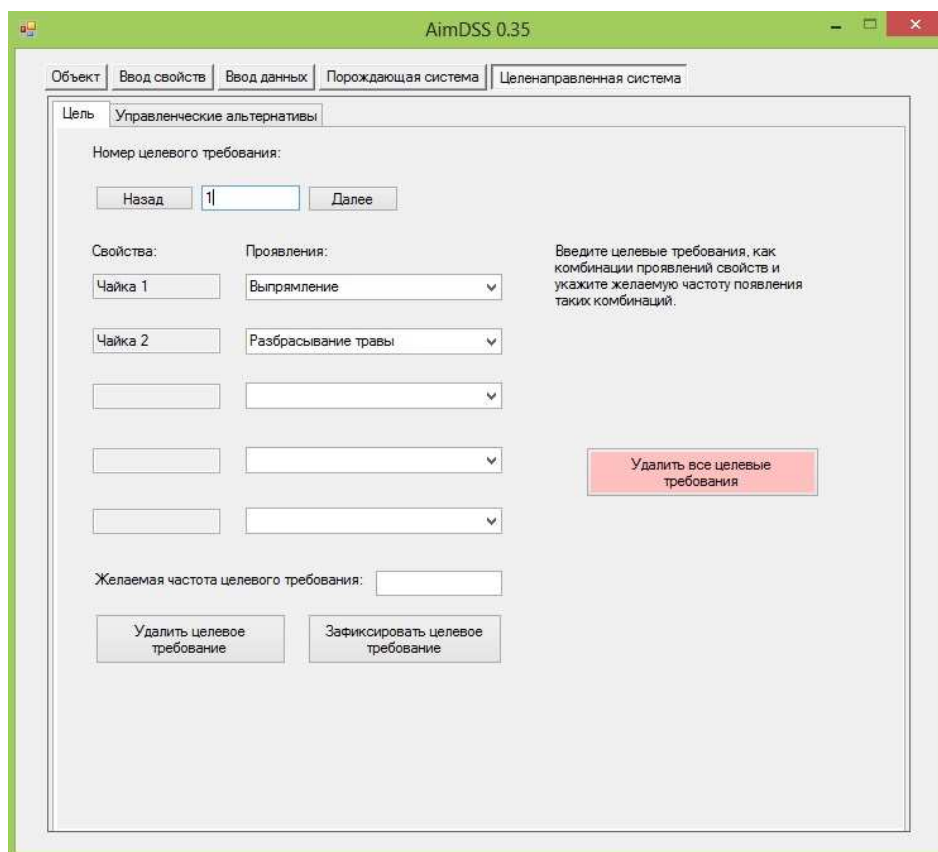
AimDSS 0.35

Объект | Ввод свойств | Ввод данных | Порождающая система | Целенаправленная система

Цель | Управленческие альтернативы

Номер целевого требования:

Назад | 1 | Далее

Свойства:

Проявления:

Чайка 1

Выпрямление

Чайка 2

Разбрасывание травы

Введите целевые требования, как комбинации проявлений свойств и укажите желаемую частоту появления таких комбинаций.

Удалить все целевые требования

Желаемая частота целевого требования:

Удалить целевое требование

Зафиксировать целевое требование